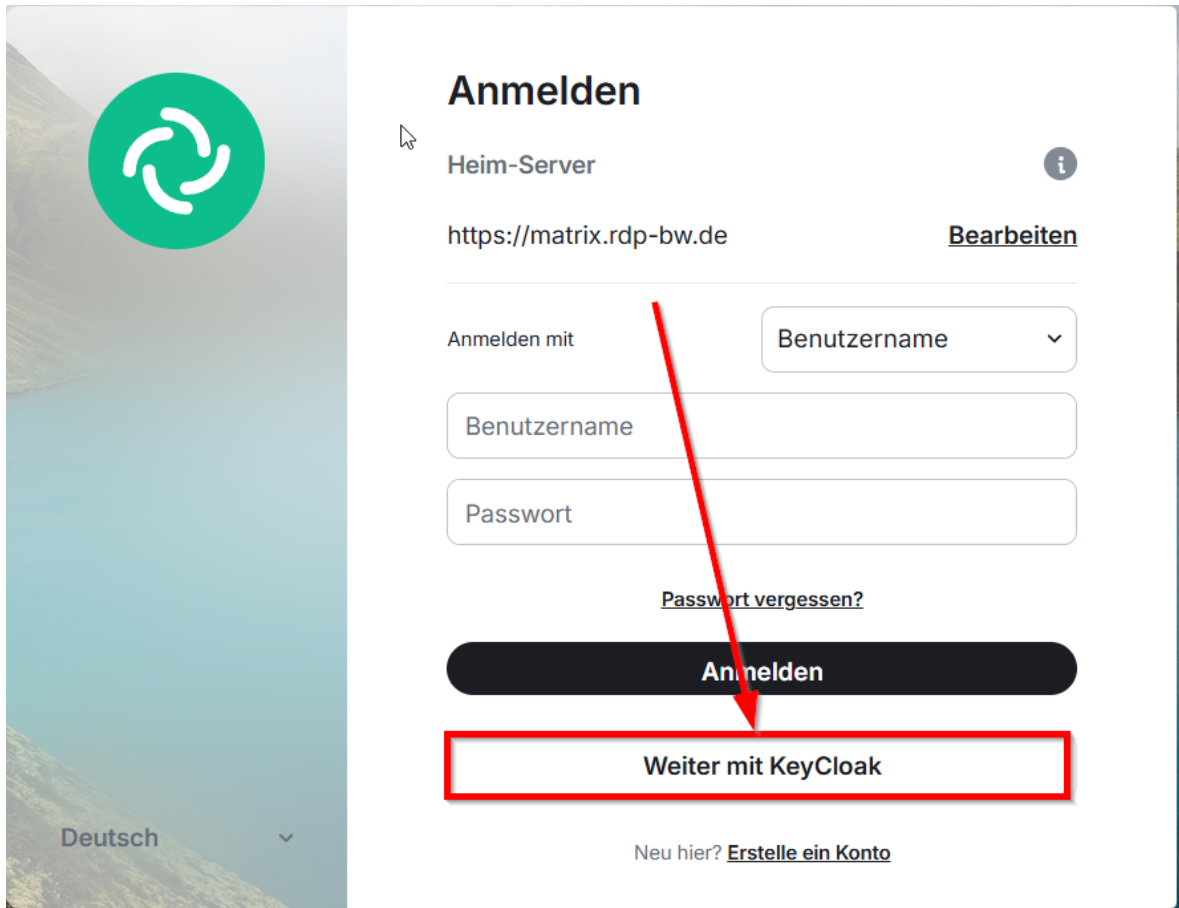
Anmelden

Heim-Server

https://matrix.rdp-bw.de

Bearbeiten

Anmelden mit

Benutzername

Benutzername

Passwort

Passwort vergessen?

Anmelden

Weiter mit KeyCloak

Neu hier? Erstelle ein Konto

Deutsch